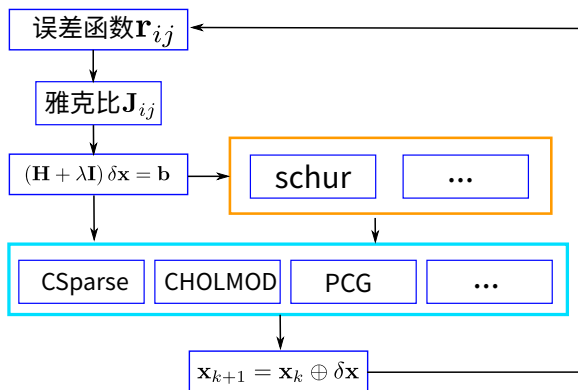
误差函数$\mathbf{r}_{ij}$

雅克比$\mathbf{J}_{ij}$

$(\mathbf{H}+\lambda\mathbf{I})\,\delta\mathbf{x}=\mathbf{b}$

schur

...

CSparse

CHOLMOD

PCG

...

$\mathbf{x}_{k+1}=\mathbf{x}_k\oplus\delta\mathbf{x}$